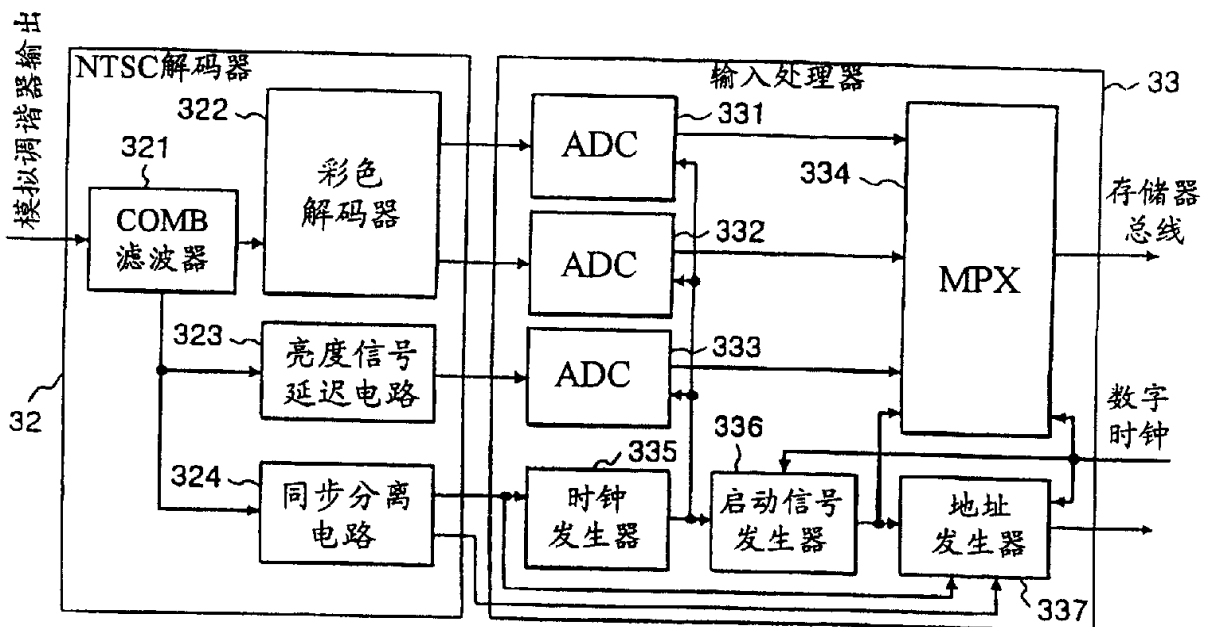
模拟调谐器输出

NTSC解码器

输入处理器

33

322

331

321

彩色解码器

ADC

334

COMB滤波器

存储器总线

332

ADC

MPX

323

亮度信号延迟电路

333

ADC

32

数字时钟

336

335

324

同步分离电路

时钟发生器

启动信号发生器

地址发生器

337